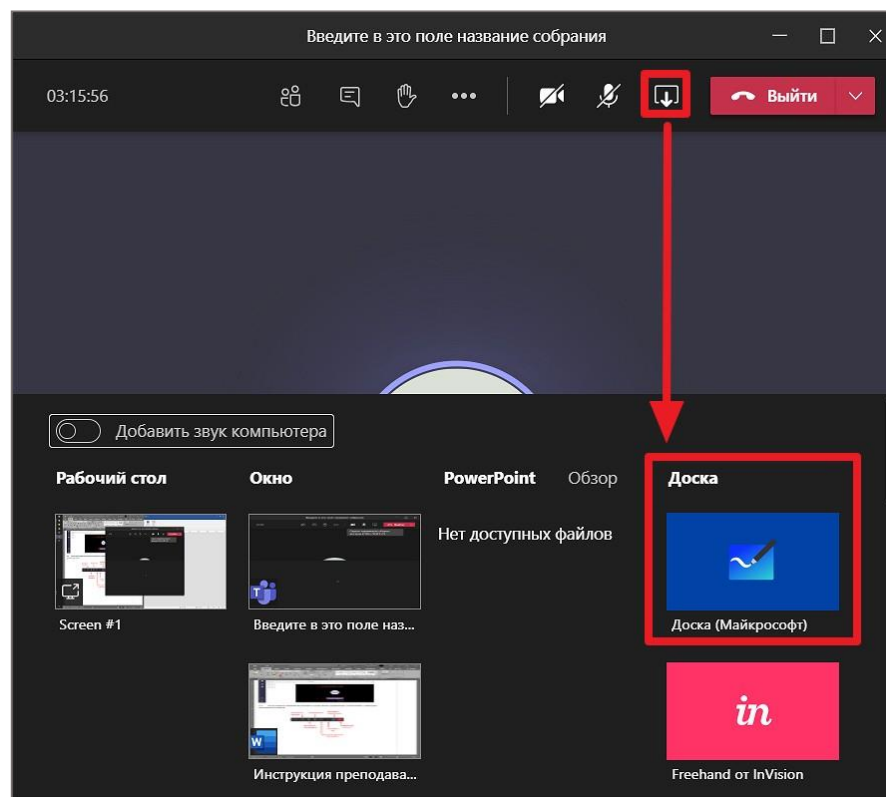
Введите в это поле название собрания

03:15:56

Выйти

Добавить звук компьютера

Рабочий стол

Окно

PowerPoint

Обзор

Доска

Нет доступных файлов

Screen #1

Введите в это поле наз...

Доска (Майкрософт)

Инструкция преподава...

in

Freehand от InVision